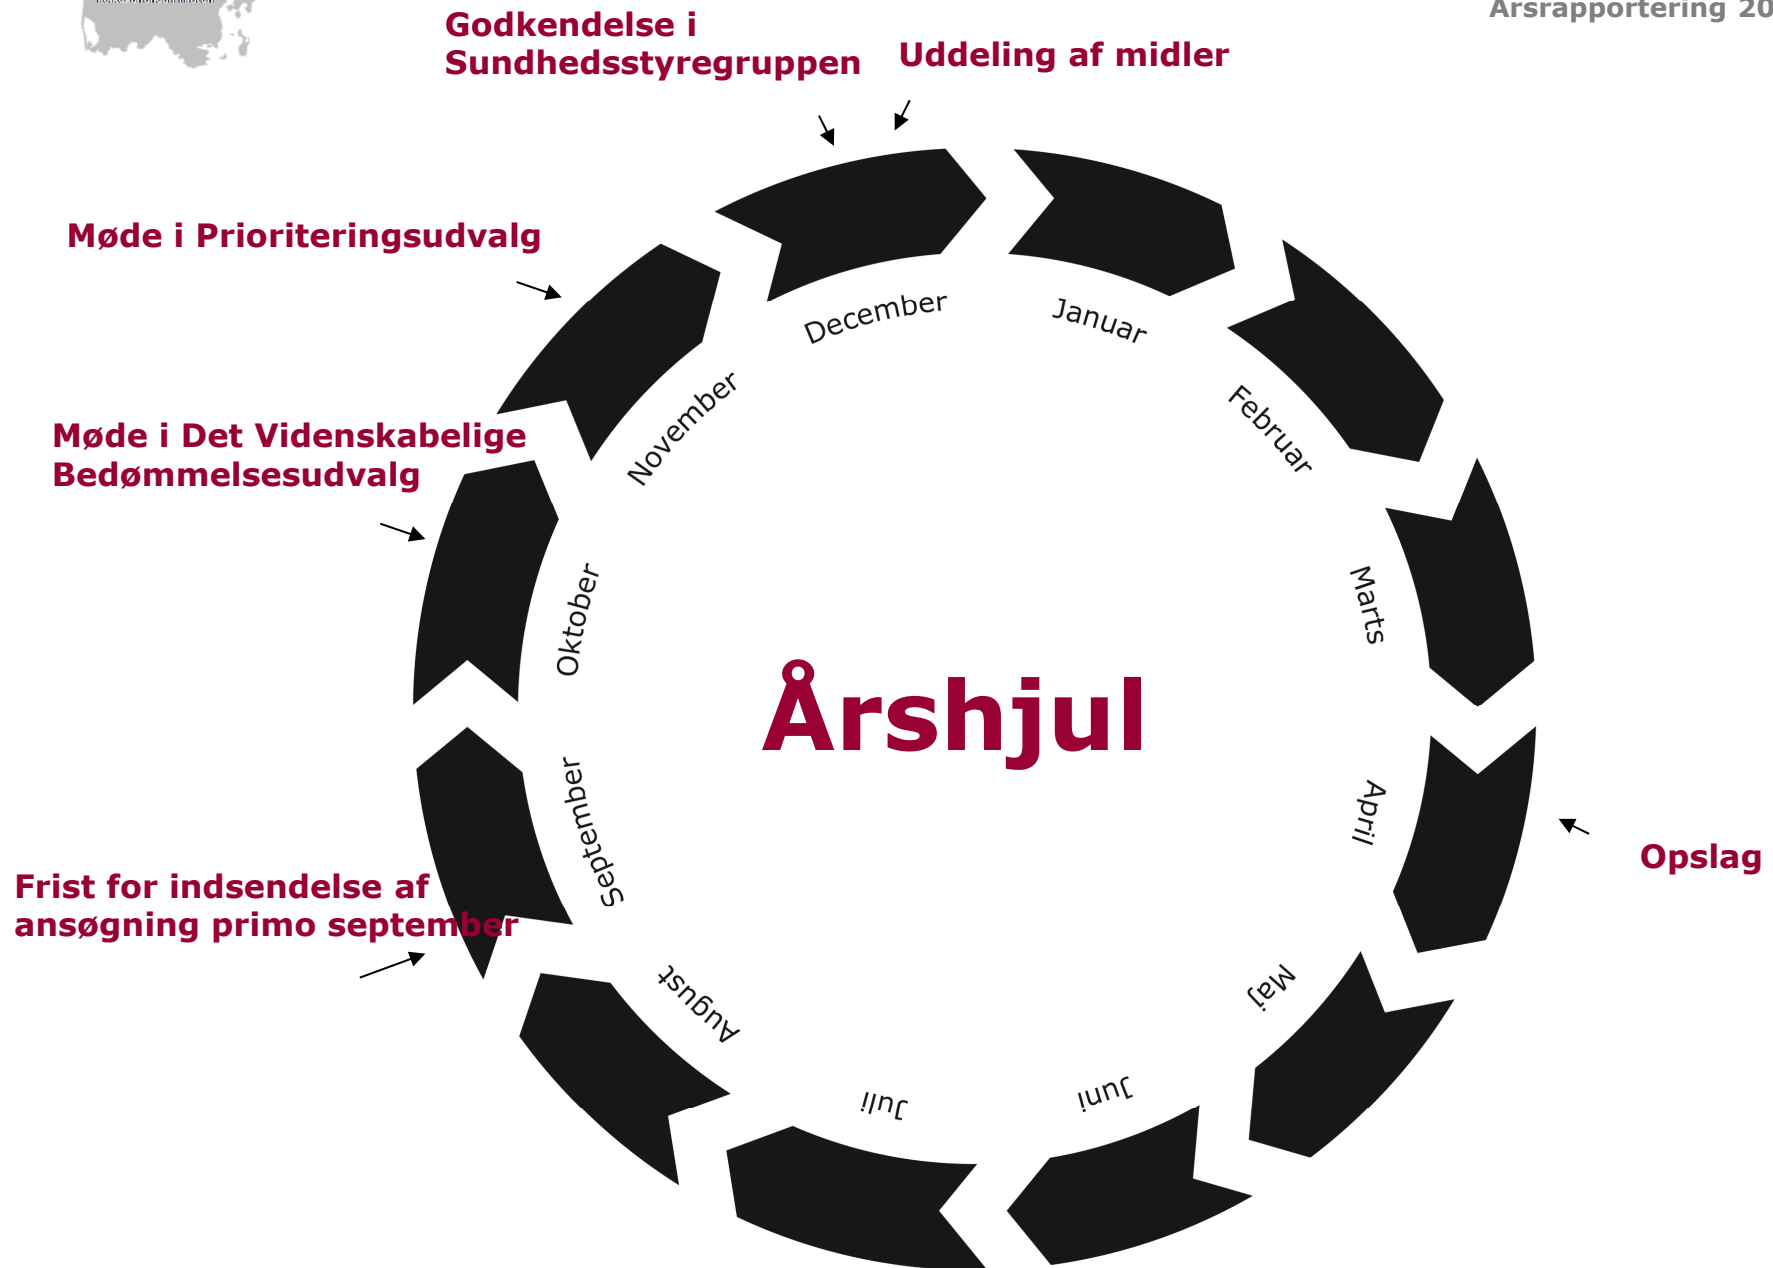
Årsrapportering 20

Godkendelse i Sundhedsstyregruppen

Uddeling af midler

Møde i Prioriteringsudvalg

Møde i Det Videnskabelige Bedømmelsesudvalg

Frist for indsendelse af ansøgning primo september

Opslag

Årshjul

December
Januar
Februar
Marts
April
Maj
Juni
Juli
August
September
Oktober
November